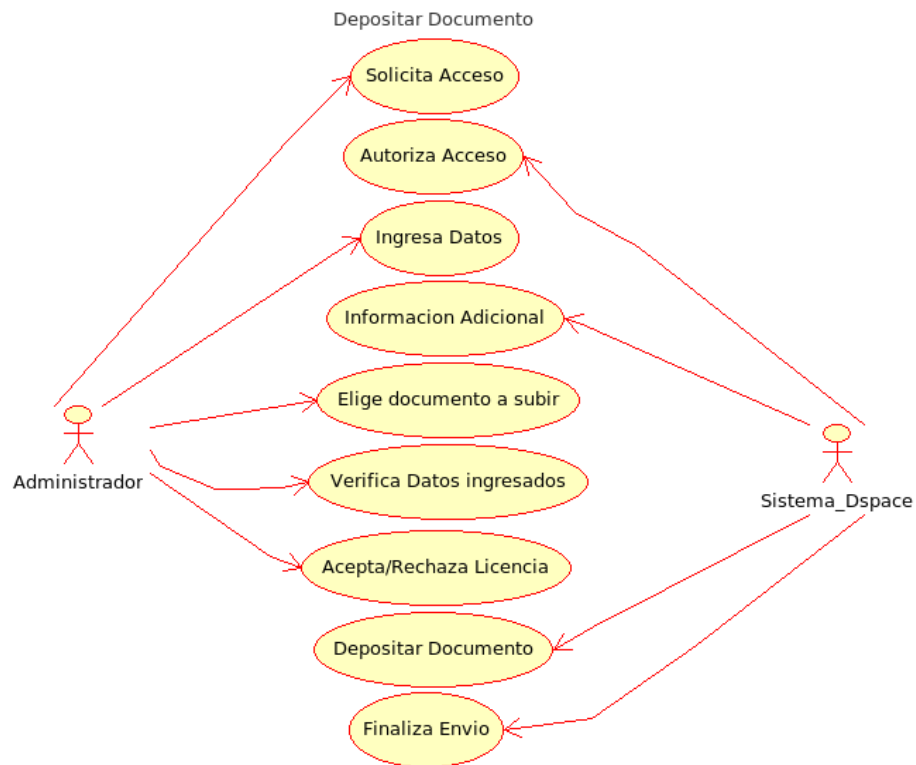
Depositar Documento

Solicita Acceso

Autoriza Acceso

Ingresa Datos

Informacion Adicional

Elige documento a subir

Verifica Datos ingresados

Acepta/Rechaza Licencia

Depositar Documento

Finaliza Envio

Administrador

Sistema_Dspace